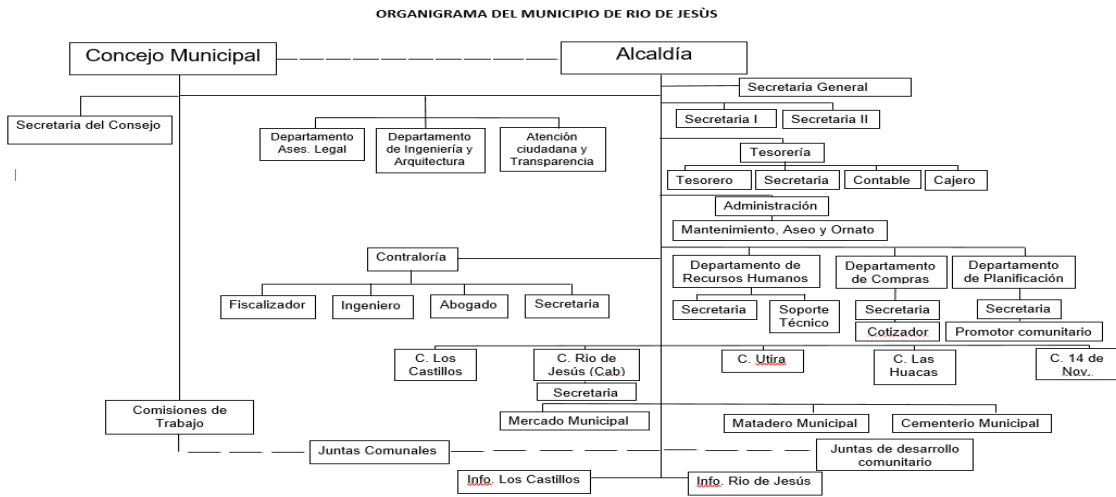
ORGANIGRAMA DEL MUNICIPIO DE RIO DE JESÙS

Concejo Municipal

Alcaldía

Secretaria General

Secretaria del Consejo

Departamento Ases. Legal

Departamento de Ingeniería y Arquitectura

Atención ciudadana y Transparencia

Secretaria I

Secretaria II

Tesorería

Tesorero

Secretaria

Contable

Cajero

Administración

Mantenimiento, Aseo y Ornato

Contraloría

Fiscalizador

Ingeniero

Abogado

Secretaria

Departamento de Recursos Humanos

Departamento de Compras

Departamento de Planificación

Secretaria

Soporte Técnico

Secretaria

Cotizador

Secretaria

Promotor comunitario

C. Los Castillos

C. Rio de Jesús (Cab)

Secretaria

C. Utira

C. Las Huacas

C. 14 de Nov.

Comisiones de Trabajo

Mercado Municipal

Matadero Municipal

Cementerio Municipal

Juntas Comunales

Juntas de desarrollo comunitario

Info. Los Castillos

Info. Rio de Jesús